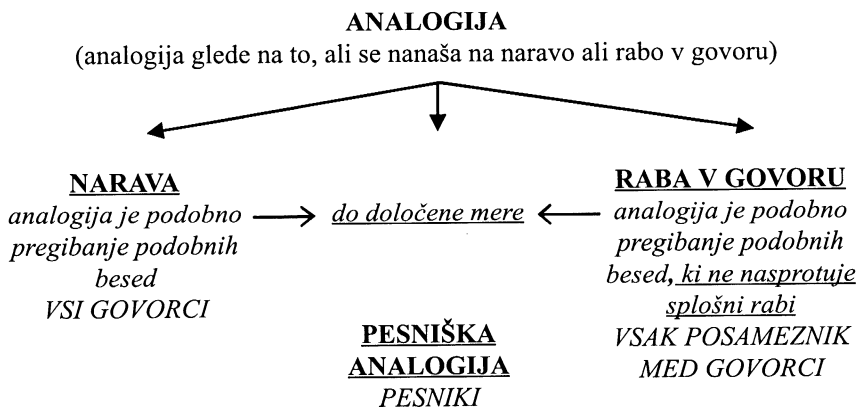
ANALOGIJA
(analogija glede na to, ali se nanaša na naravo ali rabo v govoru)

NARAVA
analogija je podobno pregibanje podobnih besed
VSI GOVORCI

do določene mere

RABA V GOVORU
analogija je podobno pregibanje podobnih besed, ki ne nasprotuje splošni rabi
VSAK POSAMEZNIK MED GOVORCI

PESNIŠKA ANALOGIJA
PESNIKI